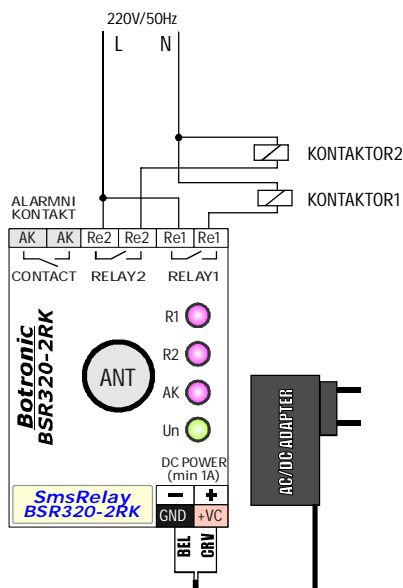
220V/50Hz
L N
KONTAKTOR2
KONTAKTOR1
ALARMNI KONTAKT
AK AK Re2 Re2 Re1 Re1
CONTACT RELAY2 RELAY1
Botronic
BSR320-2RK
R1
R2
ANT
AK
Un
DC POWER (min 1A)
− +
SmsRelay
BSR320-2RK
GND +VC
BEL
CRV
AC/DC ADAPTER